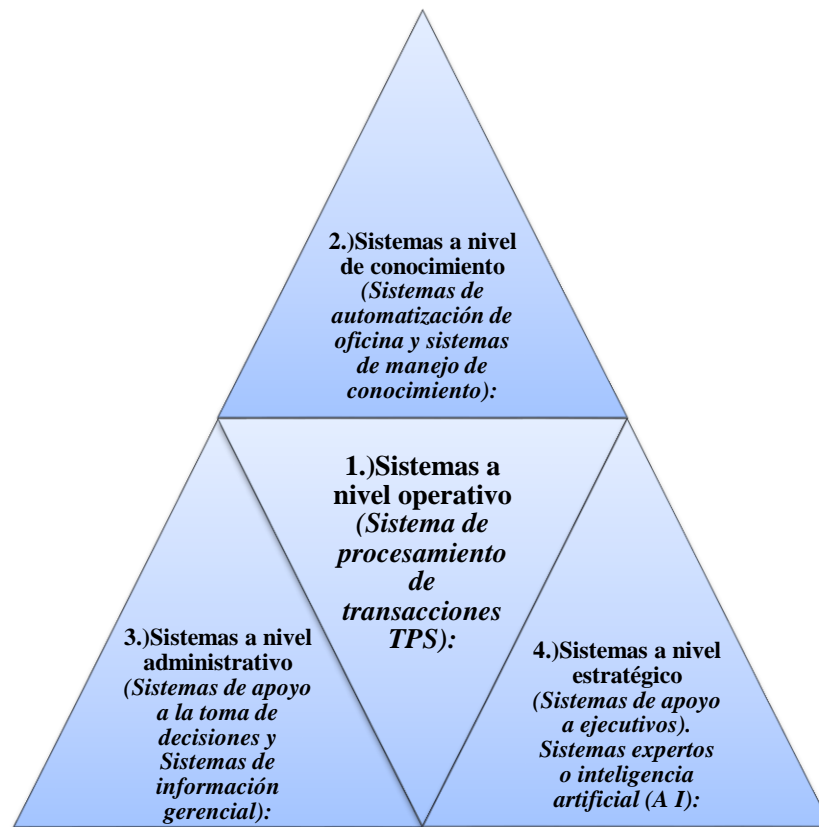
2.)Sistemas a nivel de conocimiento *(Sistemas de automatización de oficina y sistemas de manejo de conocimiento):*

1.)Sistemas a nivel operativo *(Sistema de procesamiento de transacciones TPS):*

3.)Sistemas a nivel administrativo *(Sistemas de apoyo a la toma de decisiones y Sistemas de información gerencial):*

4.)Sistemas a nivel estratégico *(Sistemas de apoyo a ejecutivos). Sistemas expertos o inteligencia artificial (A I):*